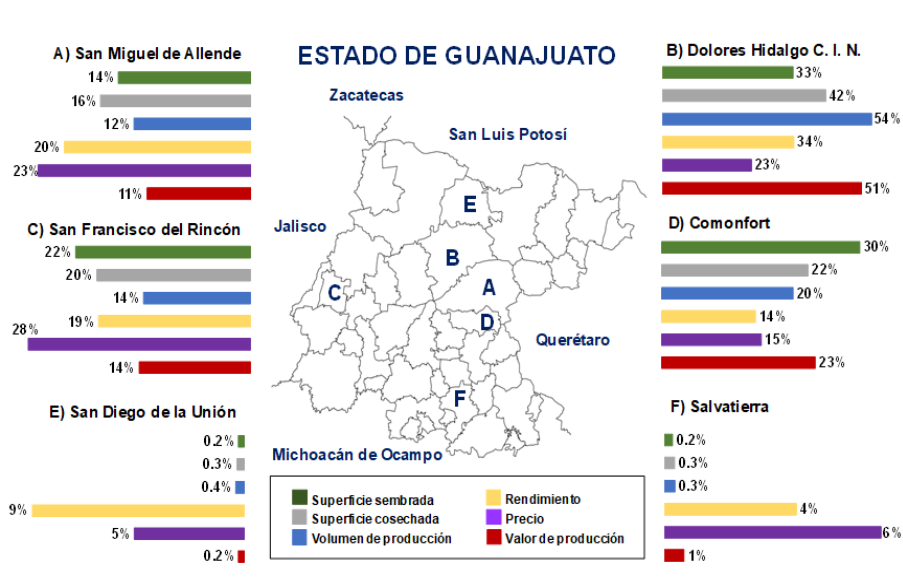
ESTADO DE GUANAJUATO

A) San Miguel de Allende
14%
16%
12%
20%
23%
11%

C) San Francisco del Rincón
22%
20%
14%
19%
28%
14%

E) San Diego de la Unión
0.2%
0.3%
0.4%
9%
5%
0.2%

Zacatecas
San Luis Potosí
Jalisco
Querétaro
Michoacán de Ocampo
E
B
A
C
D
F

B) Dolores Hidalgo C. I. N.
33%
42%
54%
34%
23%
51%

D) Comonfort
30%
22%
20%
14%
15%
23%

F) Salvatierra
0.2%
0.3%
0.3%
4%
6%
1%

Superficie sembrada
Superficie cosechada
Volumen de producción
Rendimiento
Precio
Valor de producción